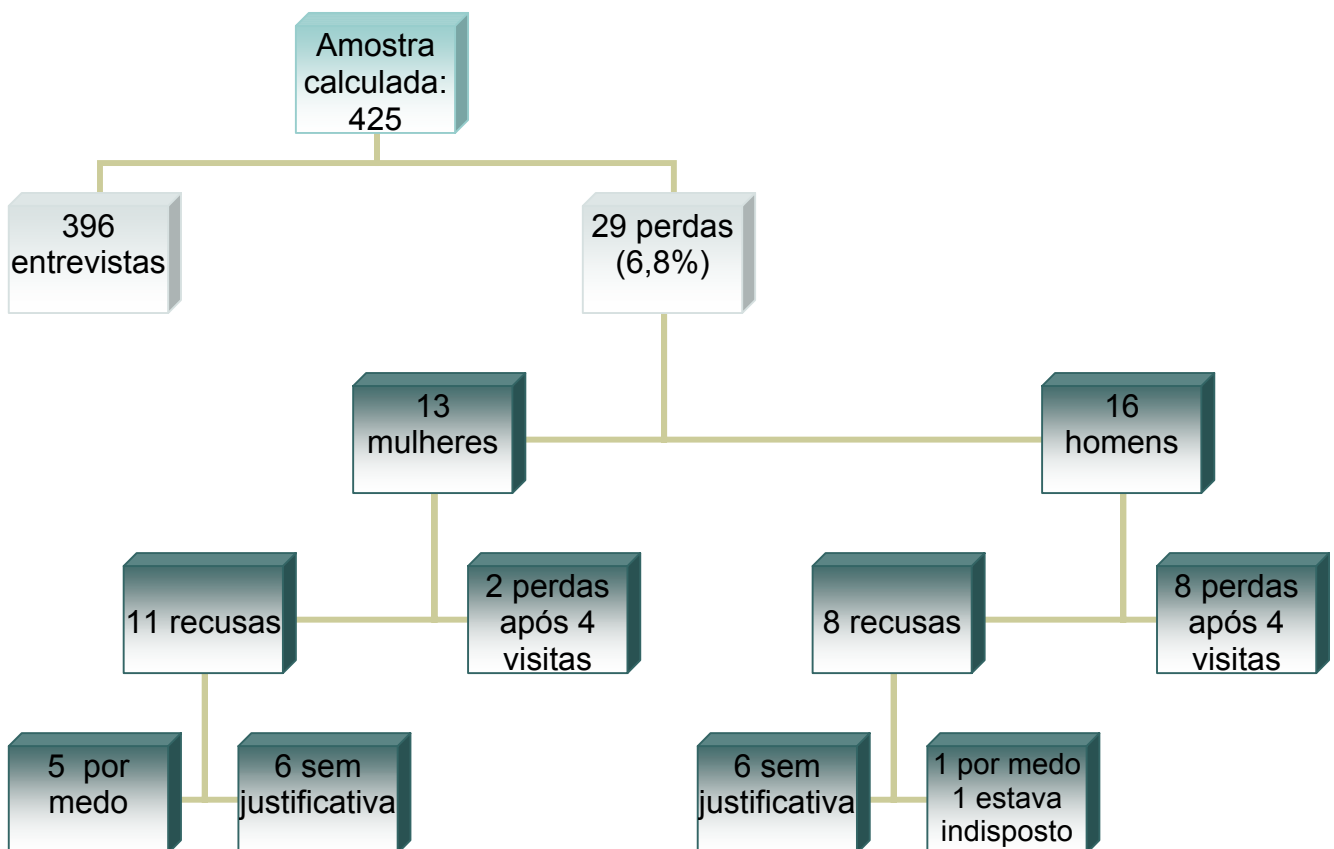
Amostra calculada: 425

396 entrevistas

29 perdas (6,8%)

13 mulheres

16 homens

11 recusas

2 perdas após 4 visitas

8 recusas

8 perdas após 4 visitas

5 por medo

6 sem justificativa

6 sem justificativa

1 por medo
1 estava indisposto